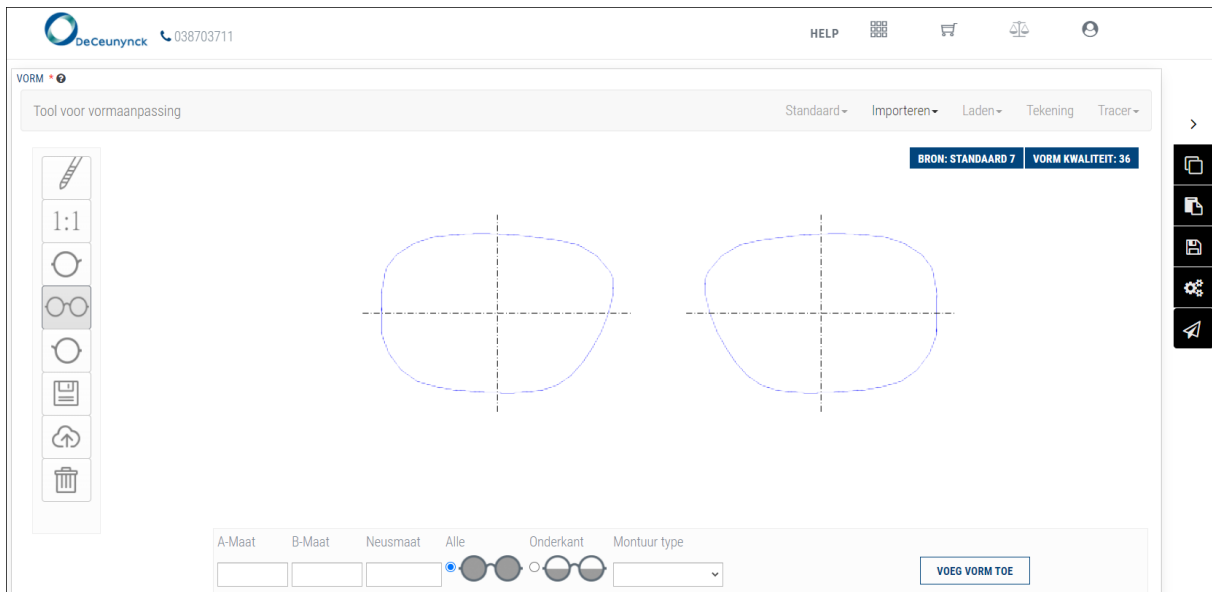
DeCeunynck 038703711

HELP

VORM *

Tool voor vormaanpassing

Standaard Importeren Laden Tekening Tracer

BRON: STANDAARD 7 VORM KWALITEIT: 36

1:1

A-Maat B-Maat Neusmaat Alle Onderkant Montuur type

VOEG VORM TOE